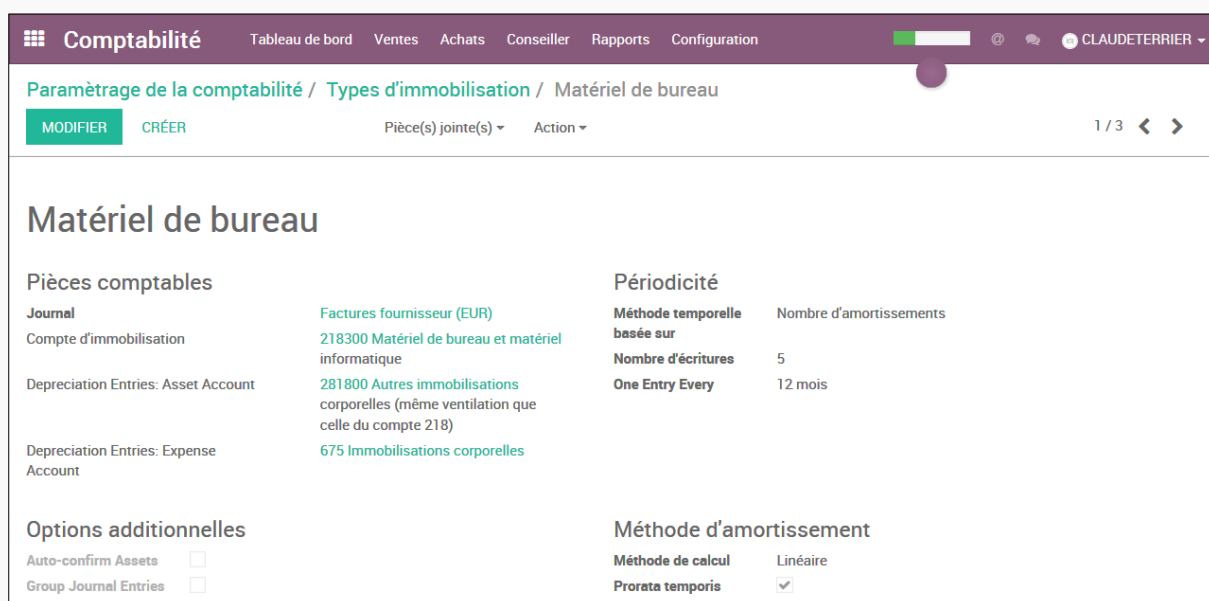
Comptabilité Tableau de bord Ventes Achats Conseiller Rapports Configuration CLAUDETERRIER

Paramètrage de la comptabilité / Types d'immobilisation / Matériel de bureau

MODIFIER CRÉER Pièce(s) jointe(s) Action 1 / 3

Matériel de bureau

Pièces comptables

Journal Factures fournisseur (EUR)

Compte d'immobilisation 218300 Matériel de bureau et matériel informatique

Depreciation Entries: Asset Account 281800 Autres immobilisations corporelles (même ventilation que celle du compte 218)

Depreciation Entries: Expense Account 675 Immobilisations corporelles

Périodicité

Méthode temporelle basée sur Nombre d'amortissements

Nombre d'écritures 5

One Entry Every 12 mois

Options additionnelles

Auto-confirm Assets

Group Journal Entries

Méthode d'amortissement

Méthode de calcul Linéaire

Prorata temporis